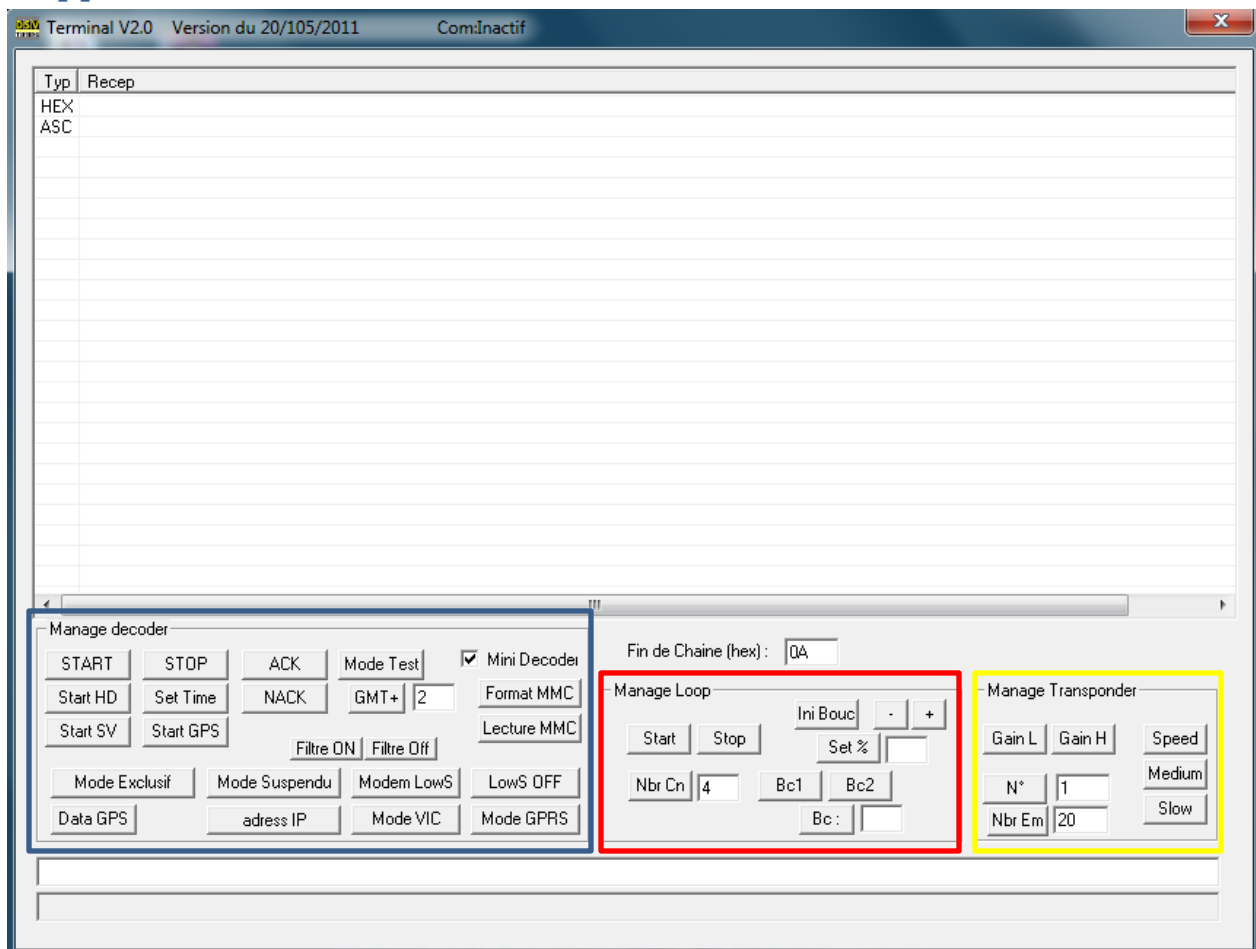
Terminal V2.0 Version du 20/105/2011 Com:Inactif

| Typ | Recep |
|---|---|
| HEX | |
| ASC | |

Manage decoder
START STOP ACK Mode Test Mini Decoder
Start HD Set Time NACK GMT+ 2 Format MMC
Start SV Start GPS Lecture MMC
Filtre ON Filtre Off
Mode Exclusif Mode Suspendu Modem LowS LowS OFF
Data GPS adress IP Mode VIC Mode GPRS

Fin de Chaine (hex) : 0A

Manage Loop
Ini Bouc - +
Start Stop Set %
Nbr Cn 4 Bc1 Bc2
Bc :

Manage Transponder
Gain L Gain H Speed
N° 1 Medium
Nbr Em 20 Slow